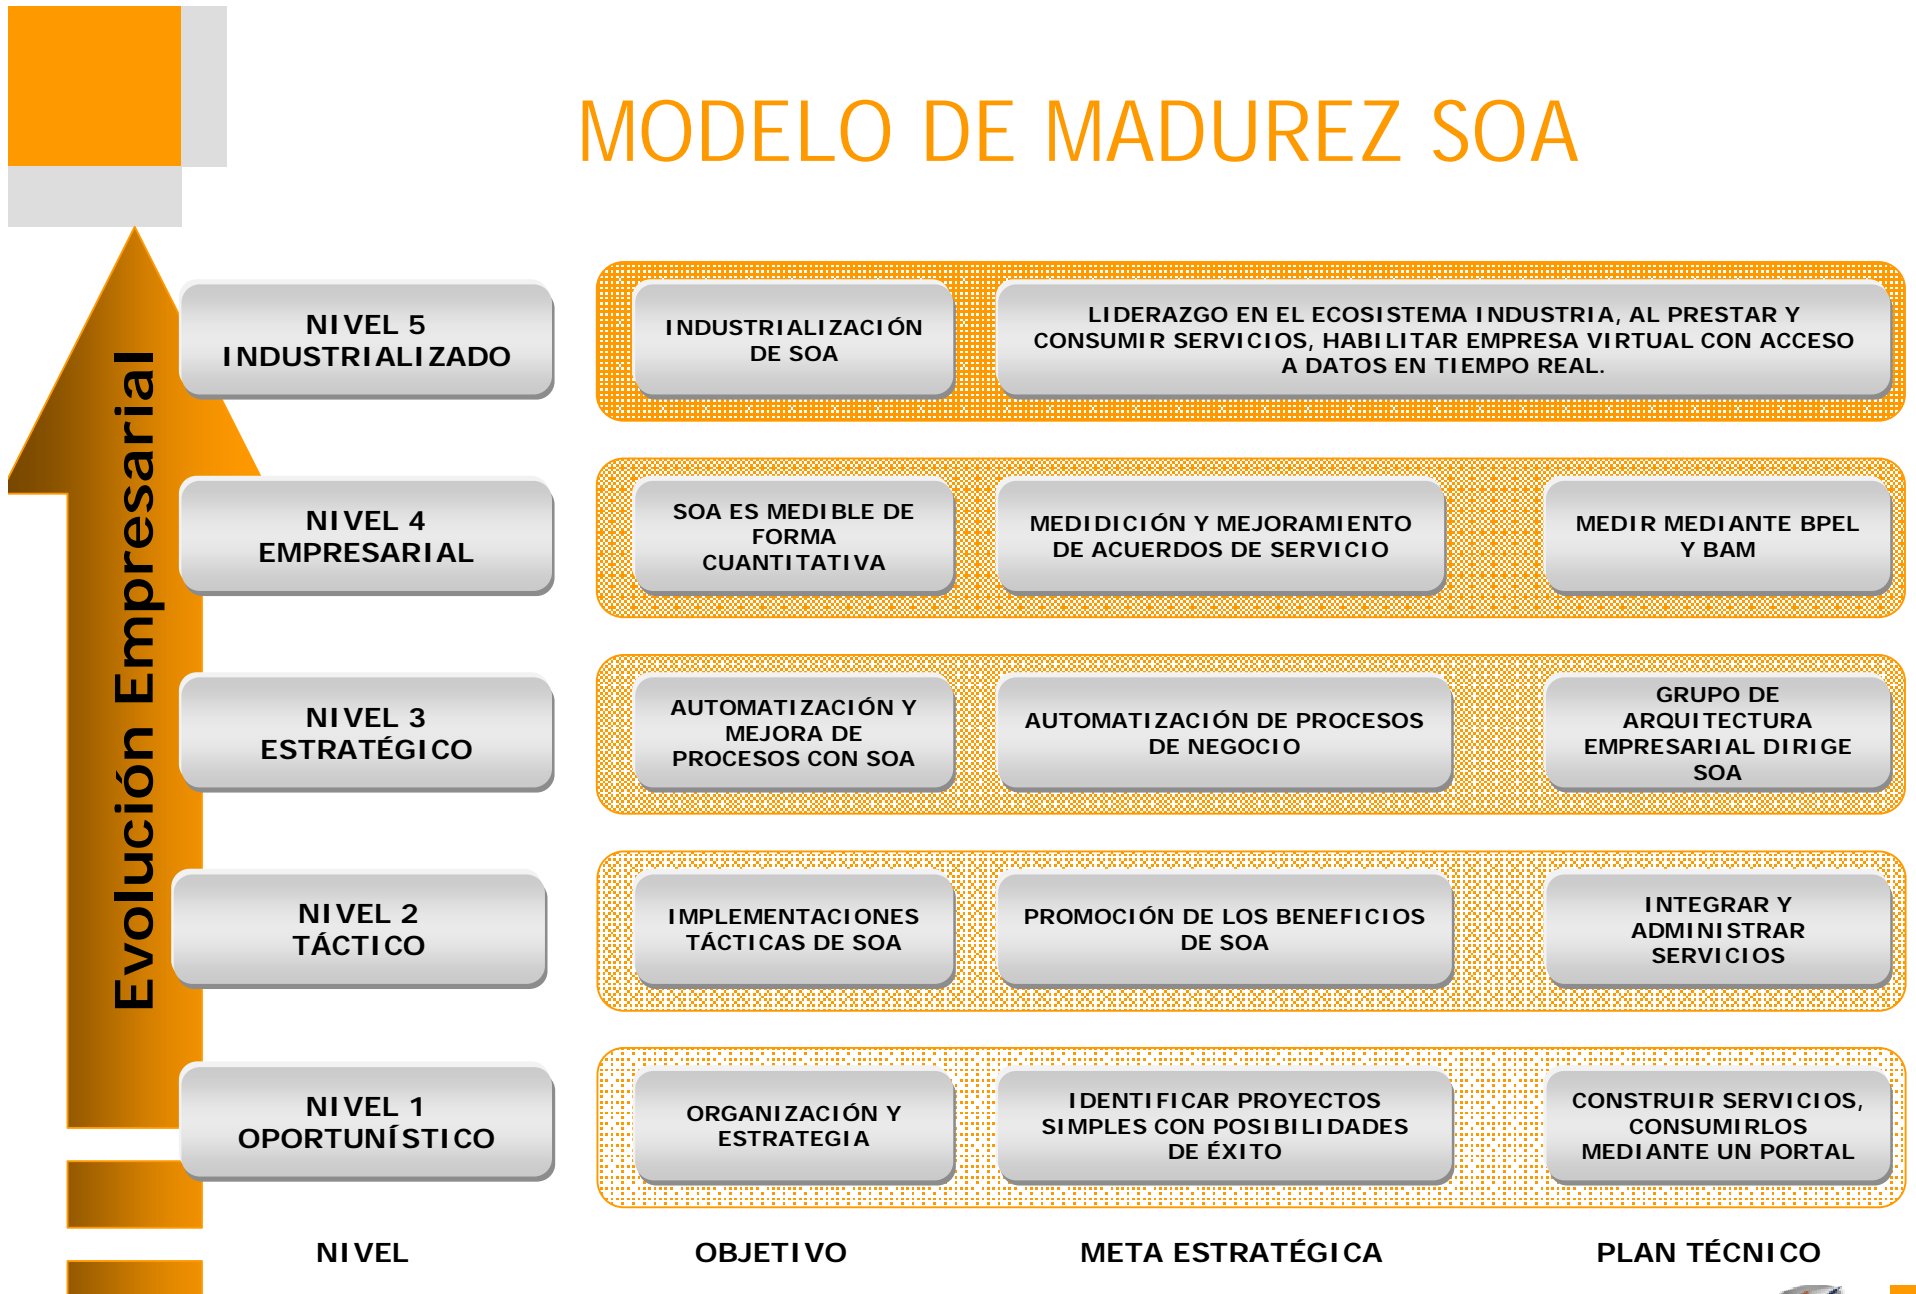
MODELO DE MADUREZ SOA

Evolución Empresarial

| NIVEL | OBJETIVO | META ESTRATÉGICA | PLAN TÉCNICO |
|---|---|---|---|
| NIVEL 5 INDUSTRIALIZADO | INDUSTRIALIZACIÓN DE SOA | LIDERAZGO EN EL ECOSISTEMA INDUSTRIA, AL PRESTAR Y CONSUMIR SERVICIOS, HABILITAR EMPRESA VIRTUAL CON ACCESO A DATOS EN TIEMPO REAL. | |
| NIVEL 4 EMPRESARIAL | SOA ES MEDIBLE DE FORMA CUANTITATIVA | MEDIDICIÓN Y MEJORAMIENTO DE ACUERDOS DE SERVICIO | MEDIR MEDIANTE BPEL Y BAM |
| NIVEL 3 ESTRATÉGICO | AUTOMATIZACIÓN Y MEJORA DE PROCESOS CON SOA | AUTOMATIZACIÓN DE PROCESOS DE NEGOCIO | GRUPO DE ARQUITECTURA EMPRESARIAL DIRIGE SOA |
| NIVEL 2 TÁCTICO | IMPLEMENTACIONES TÁCTICAS DE SOA | PROMOCIÓN DE LOS BENEFICIOS DE SOA | INTEGRAR Y ADMINISTRAR SERVICIOS |
| NIVEL 1 OPORTUNÍSTICO | ORGANIZACIÓN Y ESTRATEGIA | IDENTIFICAR PROYECTOS SIMPLES CON POSIBILIDADES DE ÉXITO | CONSTRUIR SERVICIOS, CONSUMIRLOS MEDIANTE UN PORTAL |